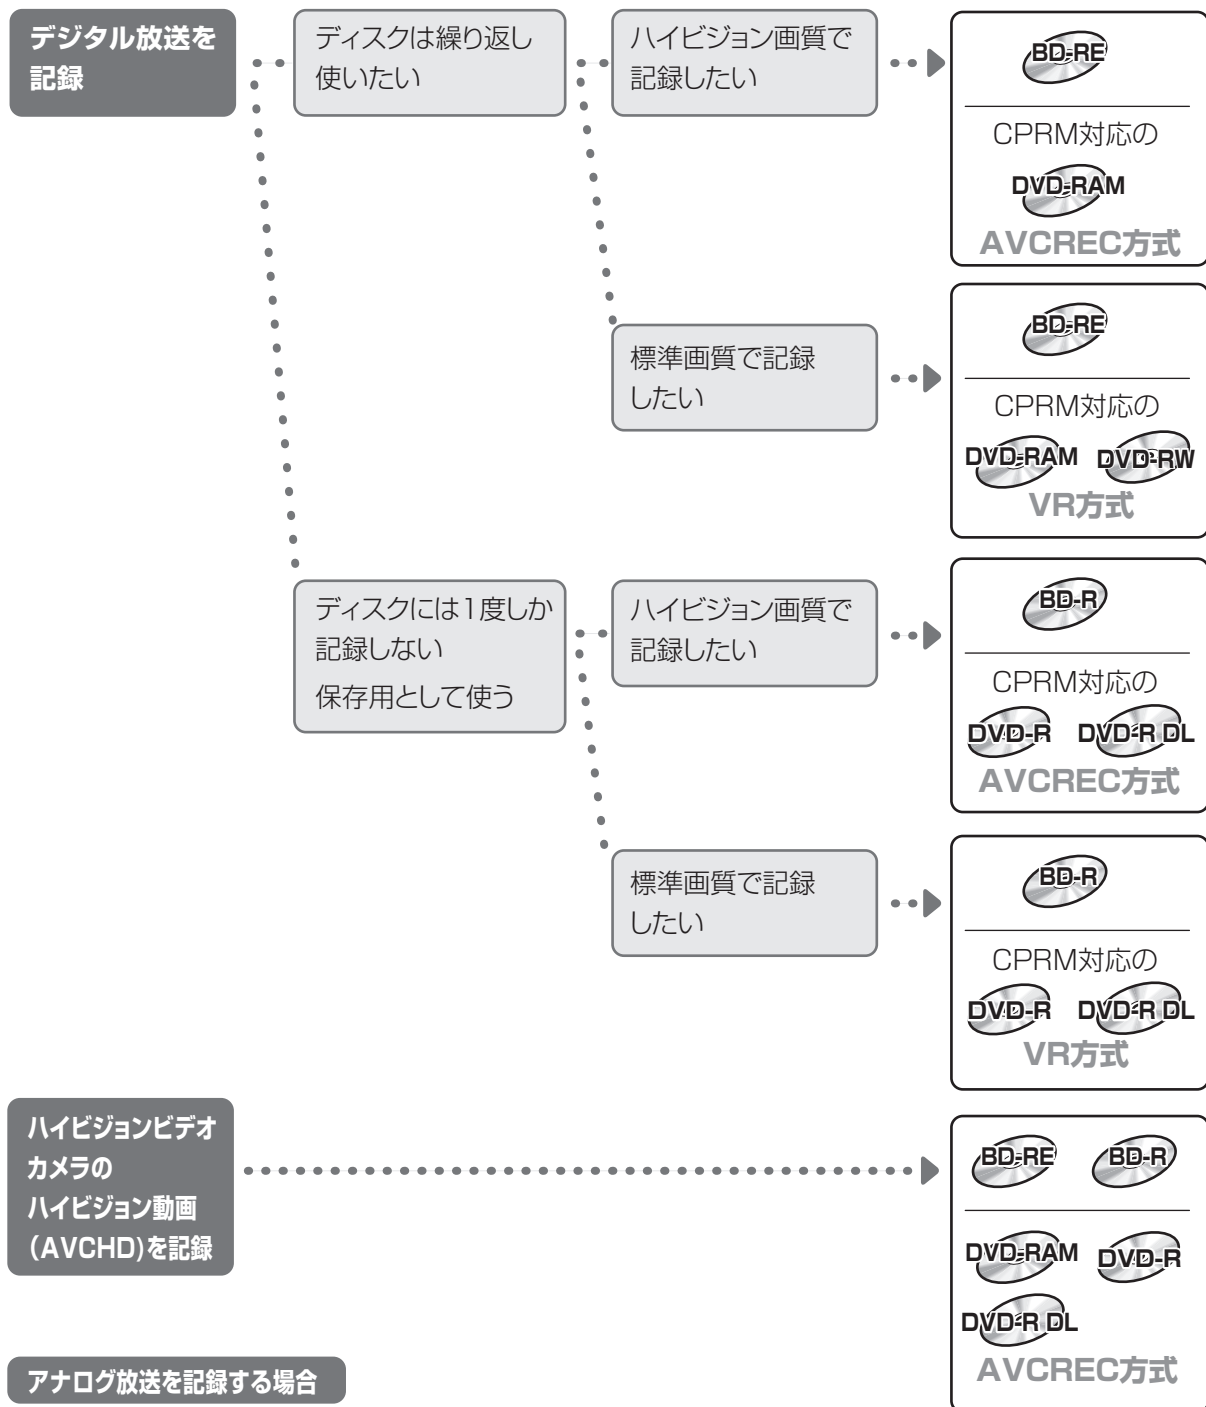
デジタル放送を記録

ディスクは繰り返し使いたい

ハイビジョン画質で記録したい

BD-RE

CPRM対応の

DVD-RAM

AVCREC方式

標準画質で記録したい

BD-RE

CPRM対応の

DVD-RAM DVD-RW

VR方式

ディスクには1度しか記録しない

保存用として使う

ハイビジョン画質で記録したい

BD-R

CPRM対応の

DVD-R DVD-R DL

AVCREC方式

標準画質で記録したい

BD-R

CPRM対応の

DVD-R DVD-R DL

VR方式

ハイビジョンビデオカメラのハイビジョン動画(AVCHD)を記録

BD-RE BD-R

DVD-RAM DVD-R

DVD-R DL

AVCREC方式

アナログ放送を記録する場合